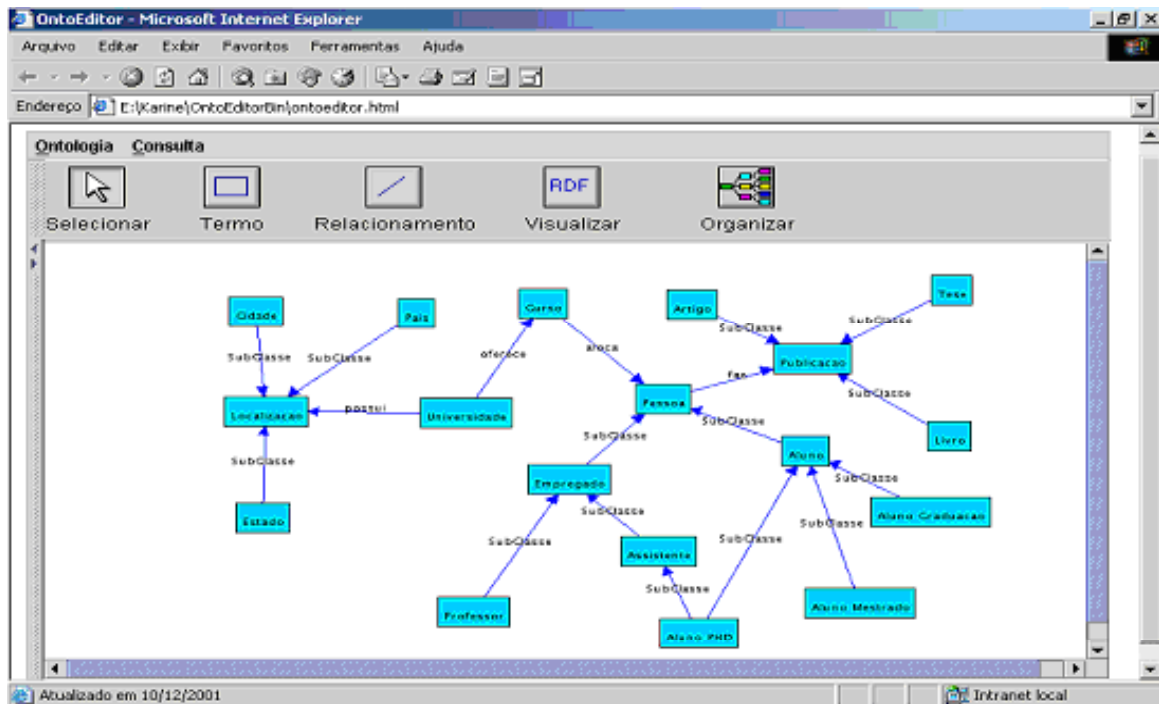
OntoEditor - Microsoft Internet Explorer

Arquivo Editar Exibir Favoritos Ferramentas Ajuda

Endereço E:\Karine\OntoEditorBin\ontoeditor.html

Ontologia Consulta

Selecionar Termo Relacionamento RDF Visualizar Organizar

Cidade
Pais
SubClasse
SubClasse
Localizacao
possui
Universidade
oferece
Curso
atrai
Pessoa
faz
Publicacao
Artigo
SubClasse
Tese
SubClasse
SubClasse
Livro
SubClasse
Estado
SubClasse
Empregado
SubClasse
Aluno
SubClasse
Aluno Graduacao
SubClasse
SubClasse
Assistente
SubClasse
SubClasse
Professor
SubClasse
Aluno PHD
Aluno Mestrado

Atualizado em 10/12/2001
Intranet local